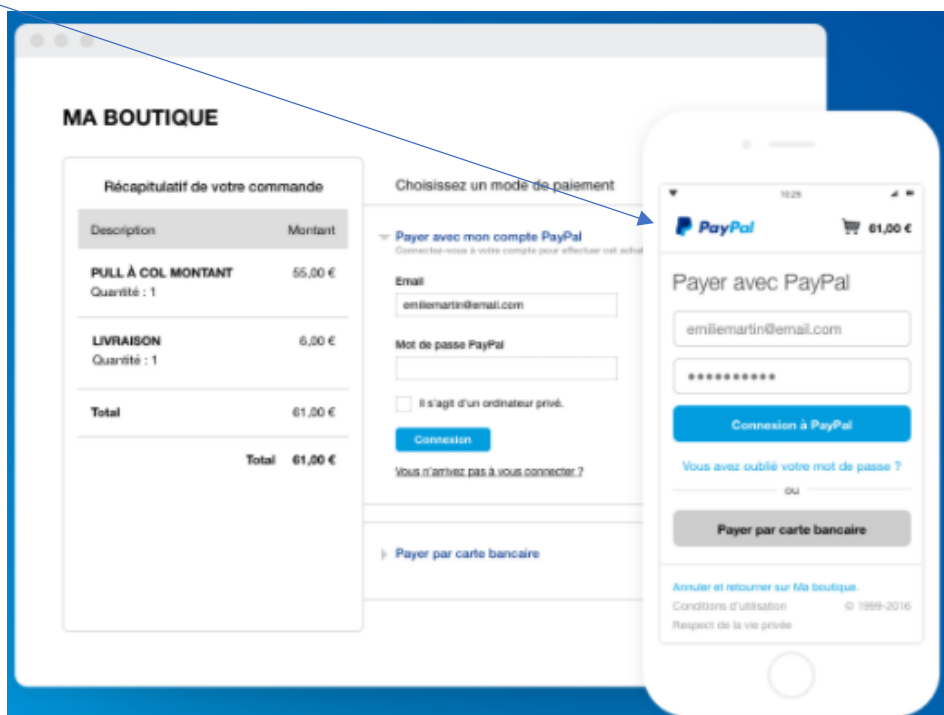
MA BOUTIQUE

Récapitulatif de votre commande

| Description | Montant |
|---|---|
| PULL À COL MONTANT Quantité : 1 | 55,00 € |
| LIVRAISON Quantité : 1 | 6,00 € |
| Total | 61,00 € |
| Total | 61,00 € |

Choisissez un mode de paiement

Payer avec mon compte PayPal

Connectez-vous à votre compte pour effectuer cet achat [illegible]

Email

emiliemartin@email.com

Mot de passe PayPal

Il s'agit d'un ordinateur privé.

Connexion

Vous n'arrivez pas à vous connecter ?

Payer par carte bancaire

10:26

PayPal

61,00 €

Payer avec PayPal

emiliemartin@email.com

••••••••••

Connexion à PayPal

Vous avez oublié votre mot de passe ?

ou

Payer par carte bancaire

Annuler et retourner sur Ma boutique.

Conditions d'utilisation

© 1999-2016

Respect de la vie privée